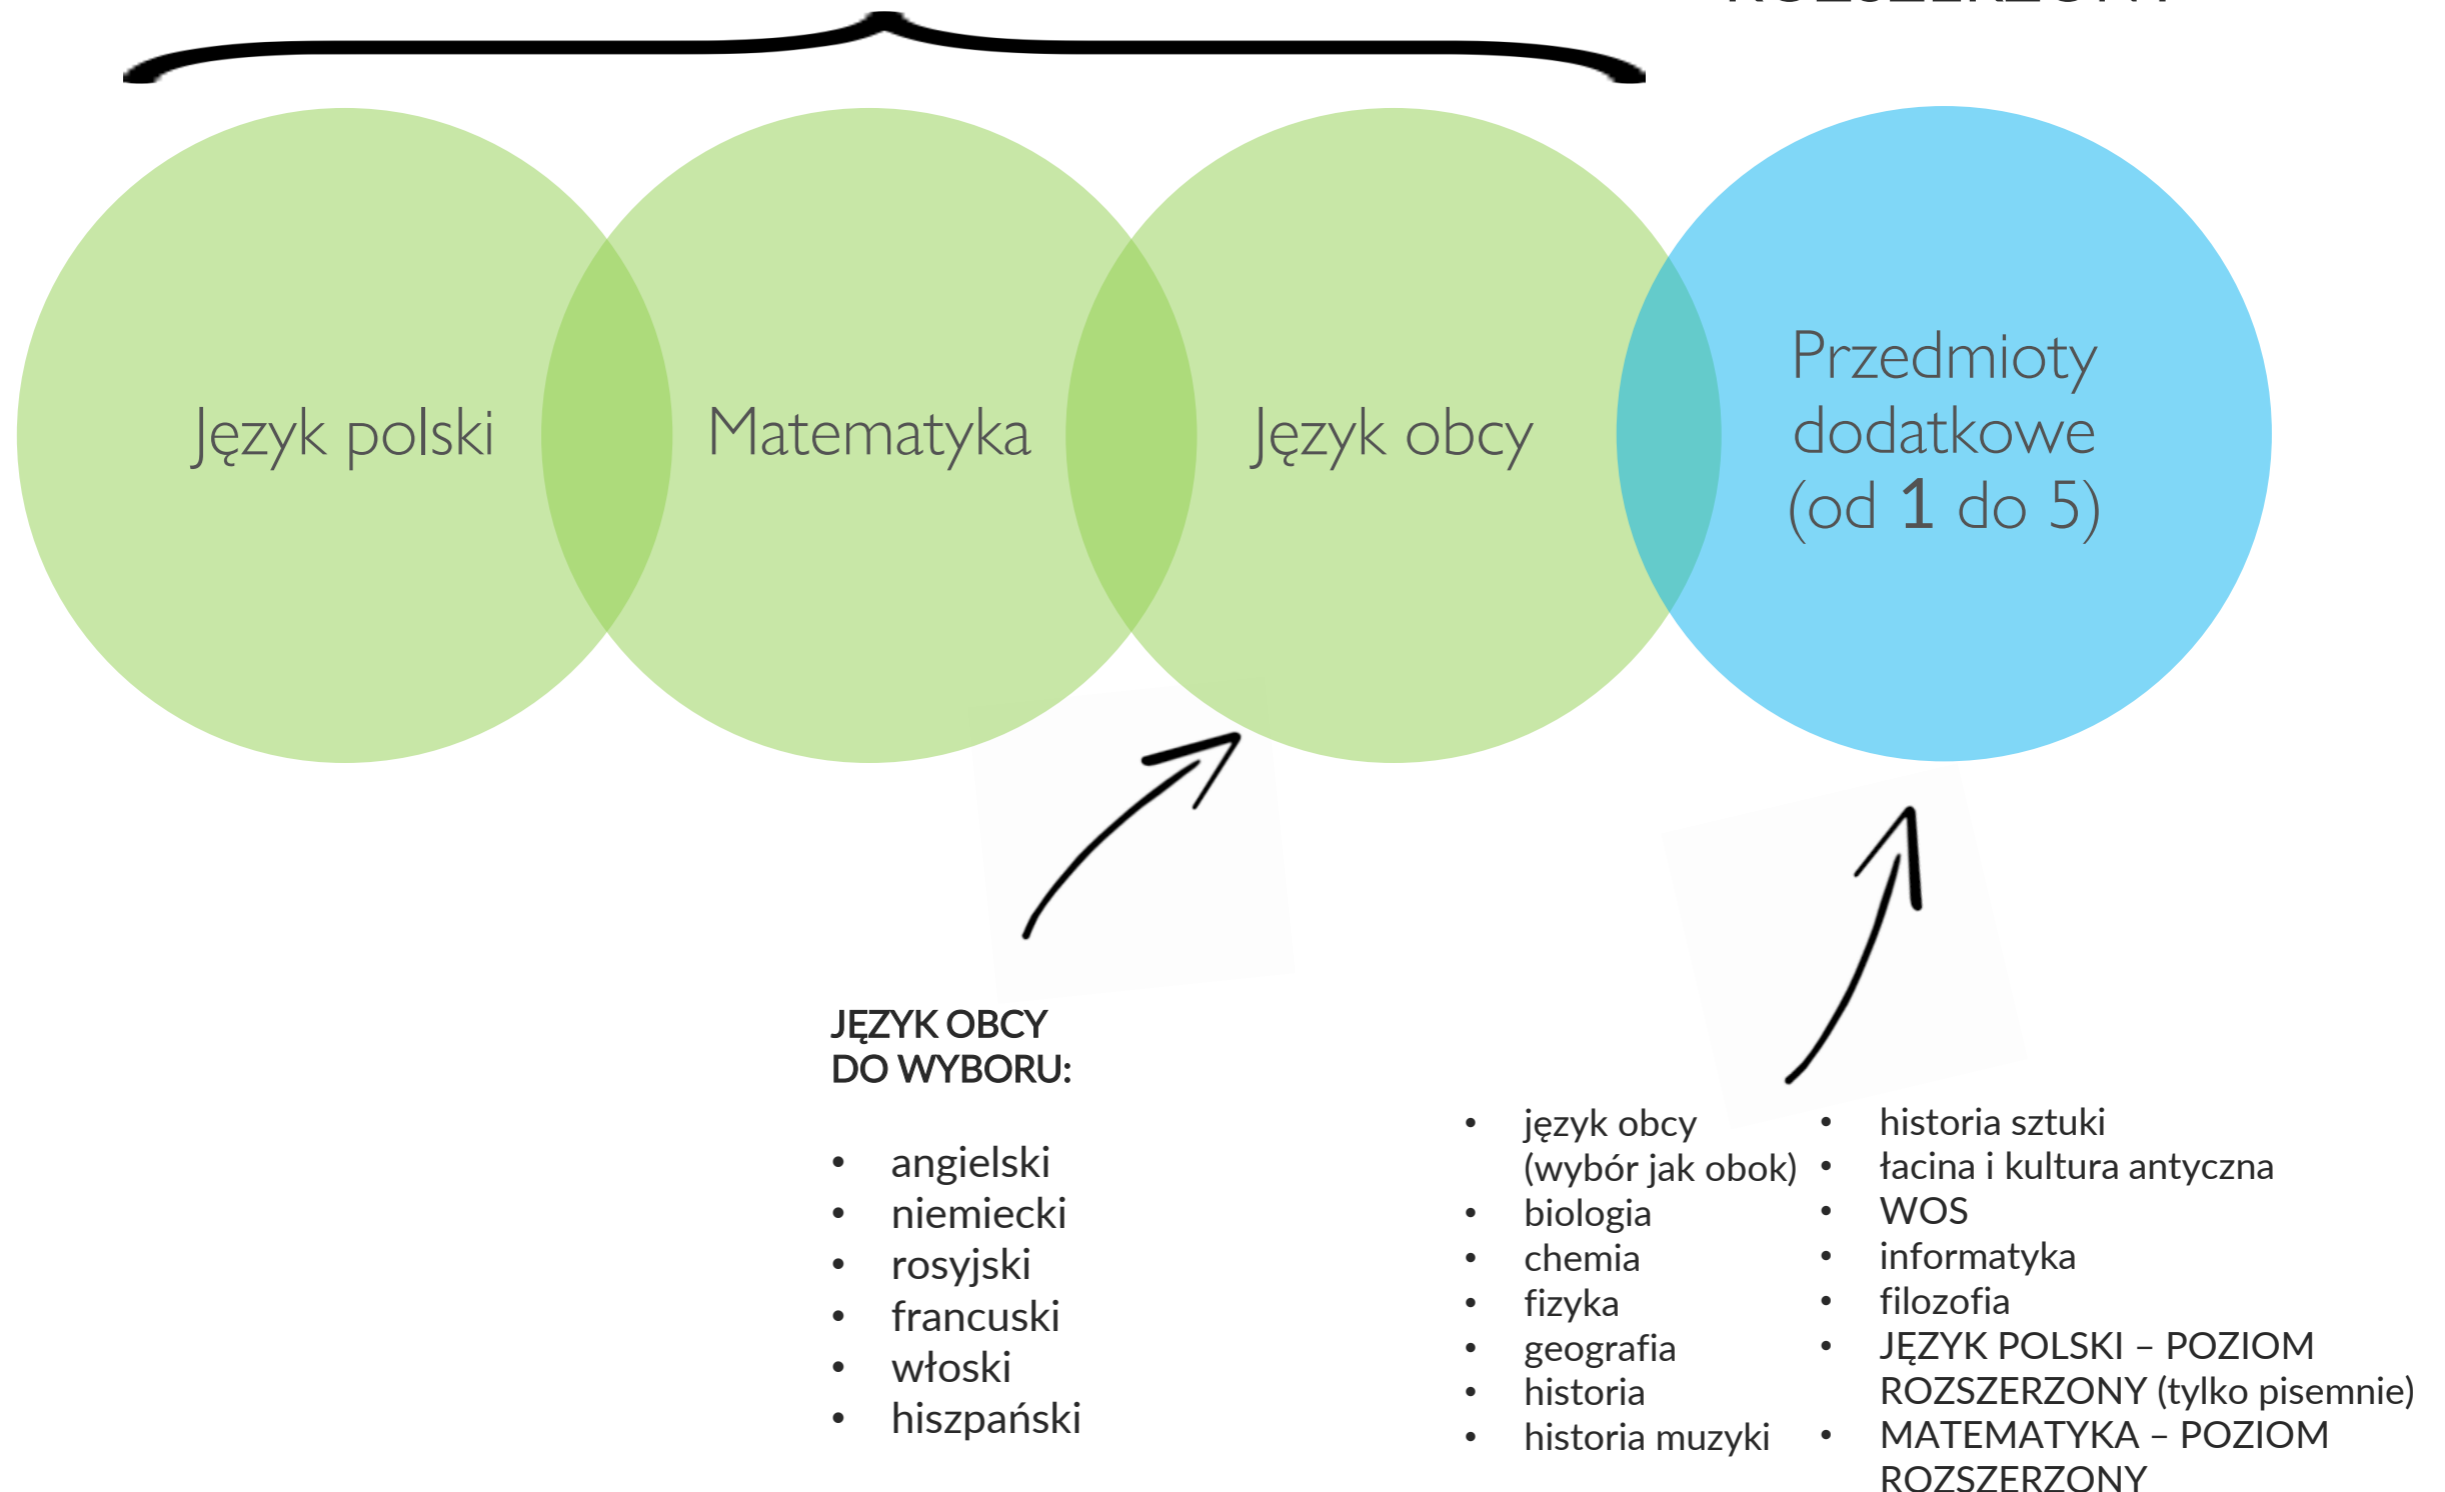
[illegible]

Język polski

Matematyka

Język obcy

Przedmioty dodatkowe (od 1 do 5)

JĘZYK OBCY DO WYBORU:

- angielski
- niemiecki
- rosyjski
- francuski
- włoski
- hiszpański

- język obcy (wybór jak obok)
- biologia
- chemia
- fizyka
- geografia
- historia
- historia muzyki

- historia sztuki
- łacina i kultura antyczna
- WOS
- informatyka
- filozofia
- JĘZYK POLSKI – POZIOM ROZSZERZONY (tylko pisemnie)
- MATEMATYKA – POZIOM ROZSZERZONY